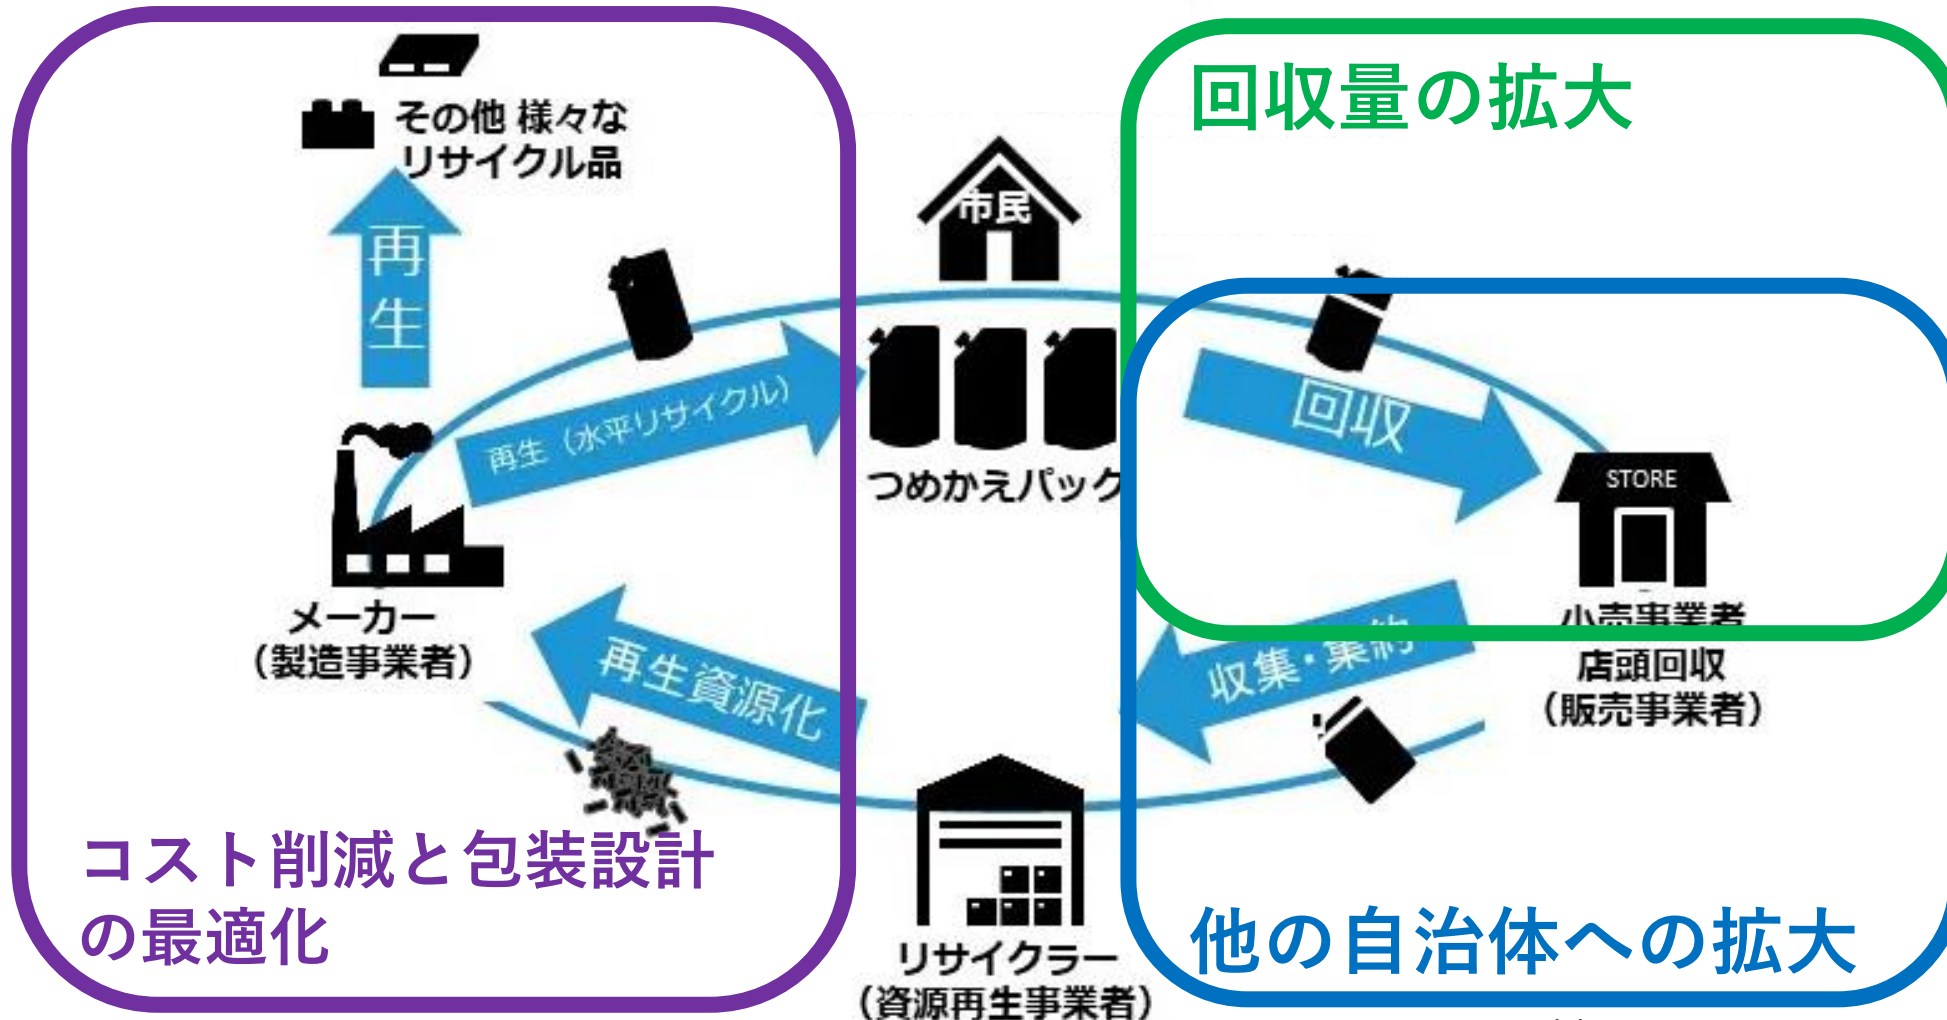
その他 様々な
リサイクル品

再生

市民

回収量の拡大

再生（水平リサイクル）

つめかえパック

回収

STORE

メーカー
（製造事業者）

再生資源化

収集・集約

小売事業者
店頭回収
（販売事業者）

コスト削減と包装設計の最適化

リサイクラー
（資源再生事業者）

他の自治体への拡大